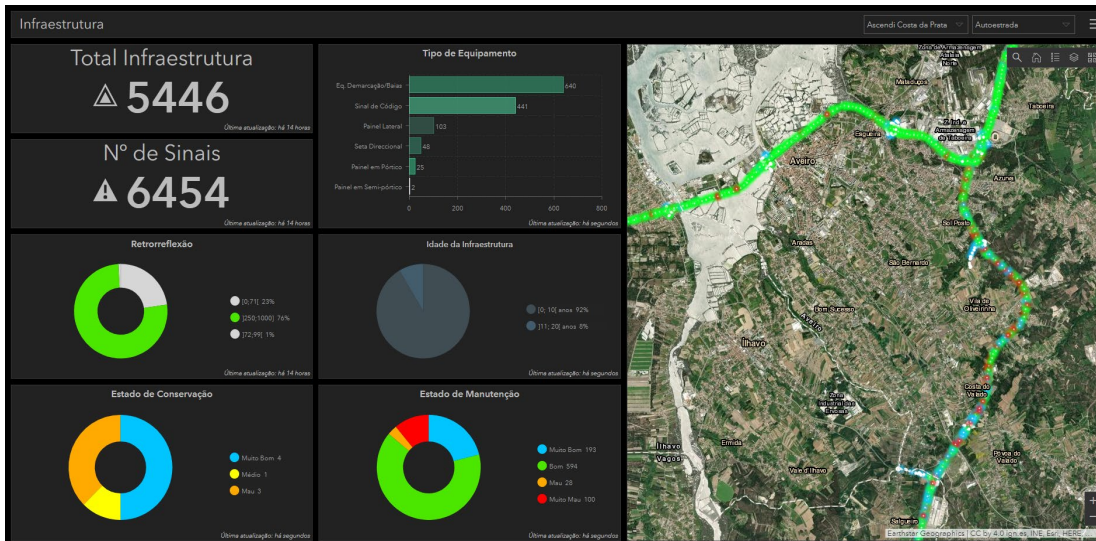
Infraestrutura

Ascendi Costa da Prata

Autoestrada

Total Infraestrutura

5446

Última atualização: há 14 horas

Nº de Sinais

6454

Última atualização: há 14 horas

Tipo de Equipamento

| | |
|---|---|
| Eq. Demarcação/Baias | 640 |
| Sinal de Código | 441 |
| Painel Lateral | 103 |
| Seta Direccional | 48 |
| Painel em Pórtico | 25 |
| Painel em Semi-pórtico | 2 |

0 200 400 600 800

Última atualização: há segundos

Retrorreflexão

[0;71[ 23%

[250;1000] 76%

[72;99] 1%

Última atualização: há 14 horas

Idade da Infraestrutura

[0; 10] anos 92%

]11; 20] anos 8%

Última atualização: há segundos

Estado de Conservação

Muito Bom 4

Médio 1

Mau 3

Última atualização: há segundos

Estado de Manutenção

Muito Bom 193

Bom 594

Mau 28

Muito Mau 100

Última atualização: há segundos

Maladuços

Taboeira

Esgueira

Aveiro

Azurva

Eixo

Aradas

São Bernardo

Bom Sucesso

Vila de Oliveirinha

Ílhavo

Costa do Valado

Ílhavo

Vagos

Ermida

Vale d'Ilhavo

Póvoa do Valado

Salgueiro

Earthstar Geographics | CC by 4.0 ign.es, INE, Esri, HERE